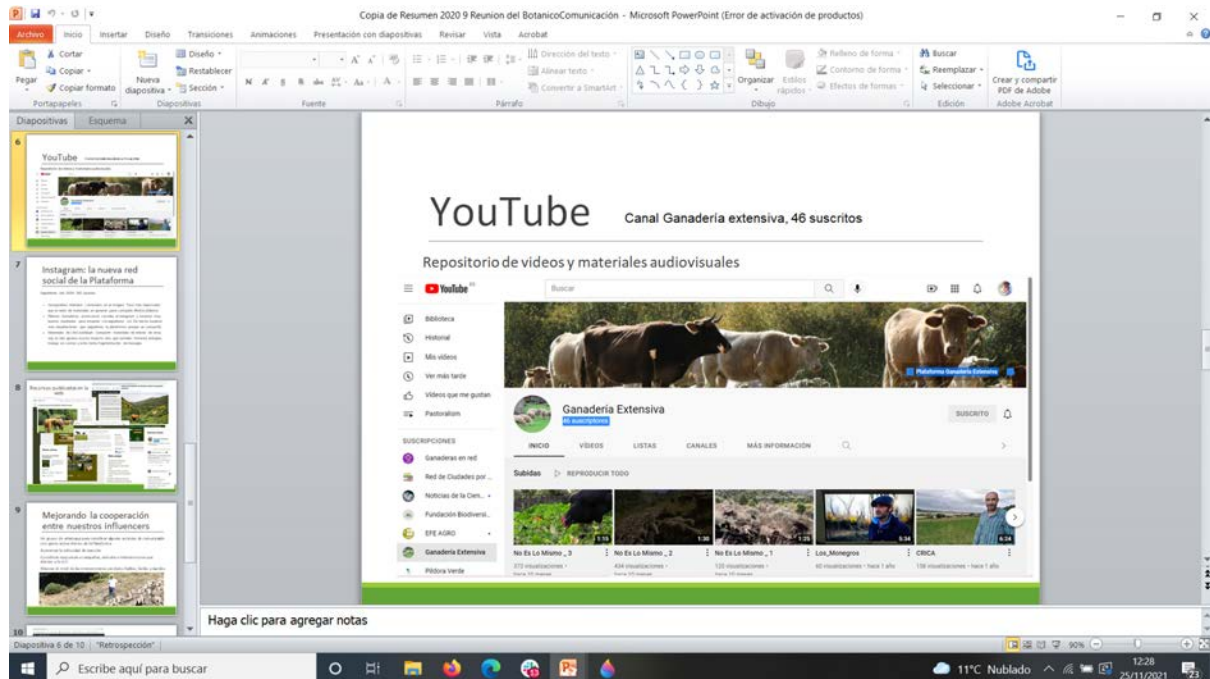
Copia de Resumen 2020 9 Reunion del BotanicoComunicación - Microsoft PowerPoint (Error de activación de productos)

Archivo Inicio Insertar Diseño Transiciones Animaciones Presentación con diapositivas Revisar Vista Acrobat

Cortar Copiar Pegar Copiar formato Portapapeles Nueva diapositiva Diseño Restablecer Sección Diapositivas Fuente Párrafo Dirección del texto Alinear texto Convertir a SmartArt Organizar Estilos rápidos Relleno de forma Contorno de forma Efectos de formas Dibujo Buscar Reemplazar Seleccionar Edición Crear y compartir PDF de Adobe Adobe Acrobat

Diapositivas Esquema

6 YouTube
7 Instagram: la nueva red social de la Plataforma
8 Recursos publicados en la web
9 Mejorando la cooperación entre nuestros influencers
10

YouTube Canal Ganadería extensiva, 46 suscritos

Repositorio de vídeos y materiales audiovisuales

YouTube Buscar

Biblioteca
Historial
Mis vídeos
Ver más tarde
Vídeos que me gustan
Pastoralism
SUSCRIPCIONES
Ganaderas en red
Red de Ciudades por ...
Noticias de la Cien...
Fundación Biodiversi...
EFE AGRO
Ganadería Extensiva
Píldora Verde

Plataforma Ganadería Extensiva

Ganadería Extensiva
46 suscriptores
SUSCRITO

INICIO VÍDEOS LISTAS CANALES MÁS INFORMACIÓN

Subidas REPRODUCIR TODO

No Es Lo Mismo _ 3
No Es Lo Mismo _ 2
No Es Lo Mismo _ 1
Los_Monegros
CRICA

Haga clic para agregar notas

Diapositiva 6 de 10 "Retrospección"

Escribe aquí para buscar

11°C Nublado 12:28 25/11/2021